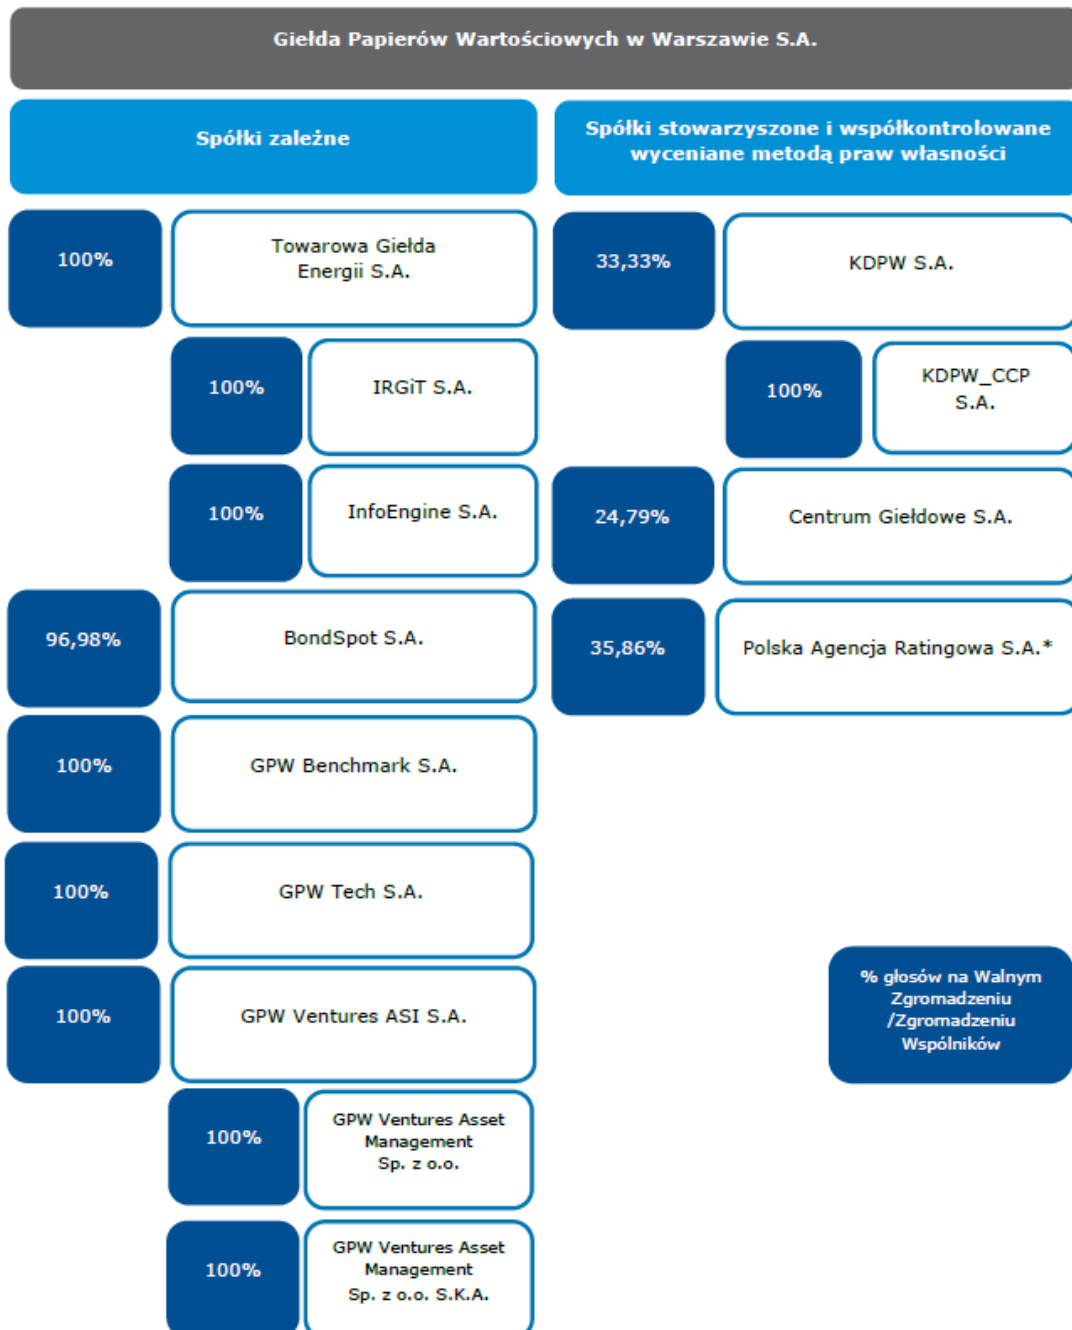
Giełda Papierów Wartościowych w Warszawie S.A.

Spółki zależne

100%
Towarowa Giełda Energii S.A.

100%
IRGiT S.A.

100%
InfoEngine S.A.

96,98%
BondSpot S.A.

100%
GPW Benchmark S.A.

100%
GPW Tech S.A.

100%
GPW Ventures ASI S.A.

100%
GPW Ventures Asset Management Sp. z o.o.

100%
GPW Ventures Asset Management Sp. z o.o. S.K.A.

Spółki stowarzyszone i współkontrolowane wyceniane metodą praw własności

33,33%
KDPW S.A.

100%
KDPW_CCP S.A.

24,79%
Centrum Giełdowe S.A.

35,86%
Polska Agencja Ratingowa S.A.*

% głosów na Walnym Zgromadzeniu /Zgromadzeniu Wspólników